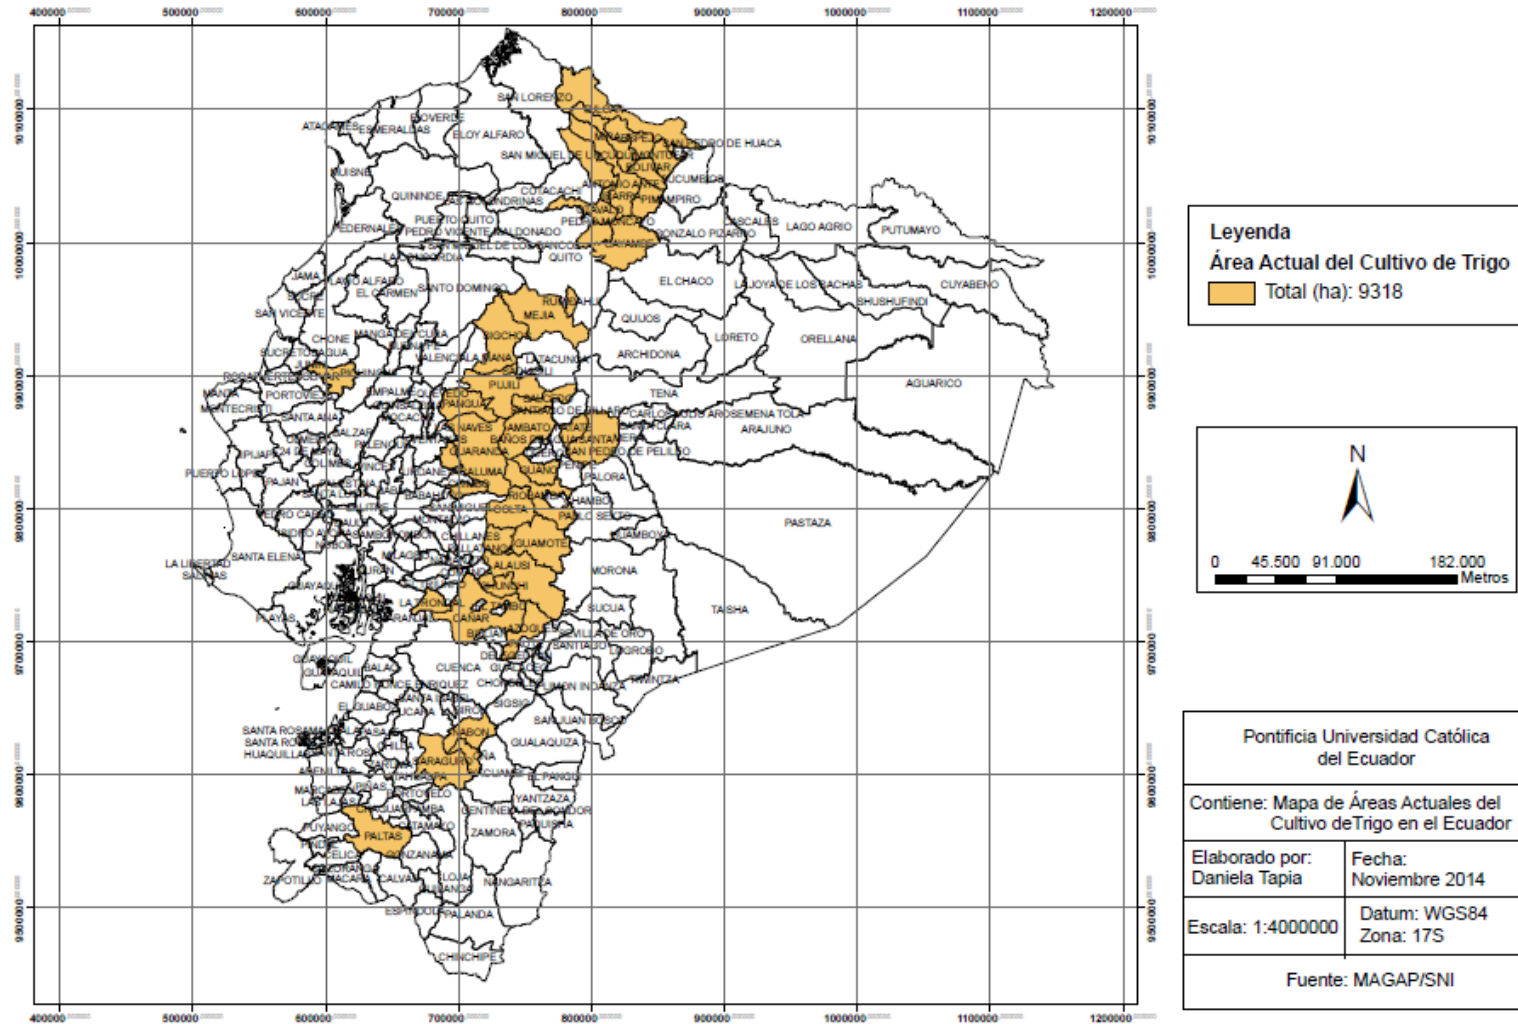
400000 500000 600000 700000 800000 900000 1000000 1100000 1200000

10100000 10000000 9900000 9800000 9700000 9600000 9500000

SAN LORENZO
ATACAMES ESMERALDAS
RIOVERDE
ELOY ALFARO
SAN MIGUEL DE URCUQUI
SAN PEDRO DE HUACA
MONTUFAR
BOLIVAR
MUISNE
QUININDE
COTACACHI
SUCUMBIOS
PIMAMPIRO
PUERTO QUITO
PEDERNALES
PEDRO VICENTE MALDONADO
CASCALES
LAGO AGRIO
PUTUMAYO
GONZALO PIZARRO
CAYAMBE
QUITO
LA CONCORDIA
JAMA
EL CARMEN
SANTO DOMINGO
EL CHACO
LA JOYA DE LOS SACHAS
CUYABENO
SHUSHUFINDI
SAN VICENTE
RUMIÑAHUI
MEJIA
QUIJOS
SIGCHOS
CHONE
LATACUNGA
ARCHIDONA
LORETO
ORELLANA
PUJILI
AGUARICO
PORTOVIEJO
MANTA
MONTECRISTI
SANTA ANA
TENA
CARLOS JULIO AROSEMENA TOLA
PANGUA
AMBATO
ARAJUNO
BAÑOS
SANTA CLARA
GUARANDA
SAN PEDRO DE PELILEO
JIPIJAPA
24 DE MAYO
PUERTO LOPEZ
PAJAN
PALORA
RIOBAMBA
GUANO
PABLO SEXTO
PEDRO CARBO
PASTAZA
HUAMBOYA
GUAMOTE
ALAUSI
SANTA ELENA
LA LIBERTAD
SALINAS
MORONA
GUAYAQUIL
TAISHA
SUCUA
LA TRONCAL
CAÑAR
AZOGUES
PLAYAS
SEVILLA DE ORO
SANTIAGO
LIMON INDANZA
TIWINTZA
CUENCA
CHORDELEG
SIGSIG
SAN JUAN BOSCO
EL GUABO
SANTA ROSA
HUAQUILLAS
NABON
GUALAQUIZA
SARAGURO
EL PANGUI
YANTZAZA
PORTOVELO
CENTINELA DEL CONDOR
ZAMORA
PALTAS
PAQUISHA
PUYANGO
CELICA
ZAPOTILLO
MACARA
CALVAS
LOJA
NANGARITZA
ESPINDOLA
PALANDA
CHINCHIPE

Leyenda
Área Actual del Cultivo de Trigo
Total (ha): 9318

N
0 45.500 91.000 182.000
Metros

Pontificia Universidad Católica del Ecuador

Contiene: Mapa de Áreas Actuales del Cultivo deTrigo en el Ecuador

Elaborado por: Daniela Tapia
Fecha: Noviembre 2014

Escala: 1:4000000
Datum: WGS84 Zona: 17S

Fuente: MAGAP/SNI